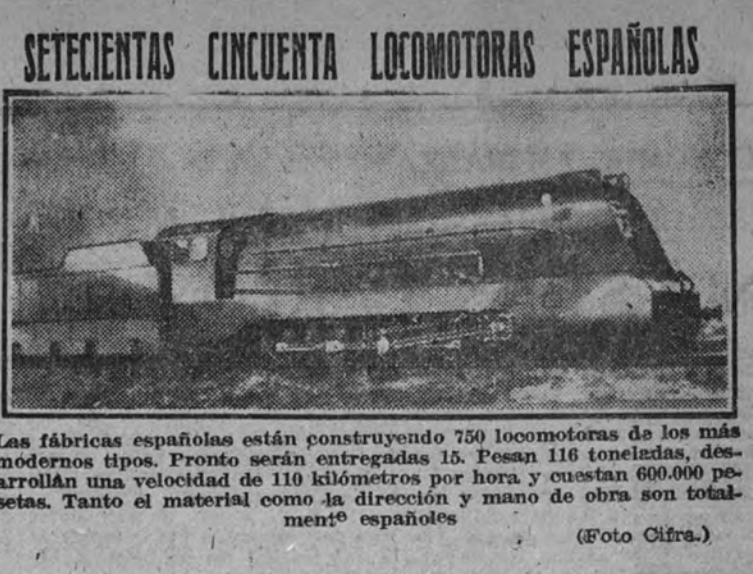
SETECIENTAS CINCUENTA LOCOMOTORAS ESPAÑOLAS

Las fábricas españolas están construyendo 750 locomotoras de los más modernos tipos. Pronto serán entregadas 15. Pesan 116 toneladas, desarrollan una velocidad de 110 kilómetros por hora y cuestan 600.000 pesetas. Tanto el material como la dirección y mano de obra son totalmente españoles

(Foto Cifra.)